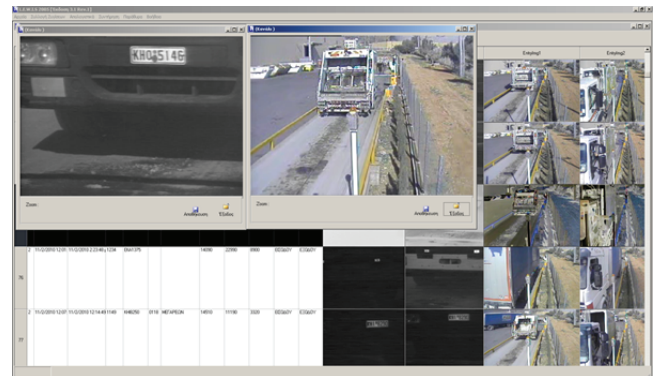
Κάμερα 1
KHO 5146
Zoom
Ανανέωση
Έξοδος
Κάμερα 2
Zoom
Ανανέωση
Έξοδος
Εικόνα2
Εικόνα2
76
2
11/2/2010 12:01
11/2/2010 2:23:46 μ
1238
ΚΜΧ1375
14090
22160
8060
ΕΞΟΔΟΥ
ΕΞΟΔΟΥ
77
2
11/2/2010 12:07
11/2/2010 12:14:48
1149
ΚΗΒ250
0118
ΜΕΤΑΦΟΡΑ
14910
11190
3320
ΕΞΟΔΟΥ
ΕΞΟΔΟΥ